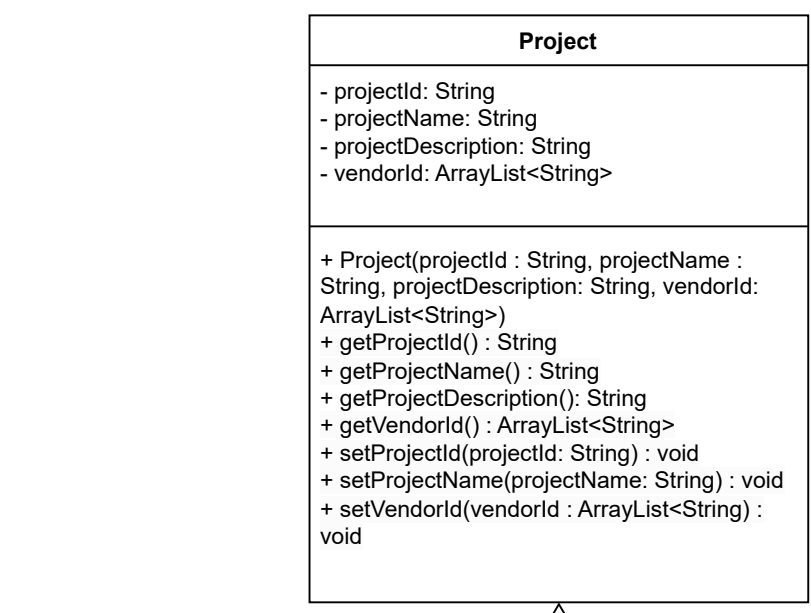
Project

- projectId: String
- projectName: String
- projectDescription: String
- vendorId: ArrayList<String>

+ Project(projectId : String, projectName : String, projectDescription: String, vendorId: ArrayList<String>)
+ getProjectId() : String
+ getProjectName() : String
+ getProjectDescription(): String
+ getVendorId() : ArrayList<String>
+ setProjectId(projectId: String) : void
+ setProjectName(projectName: String) : void
+ setVendorId(vendorId : ArrayList<String) : void